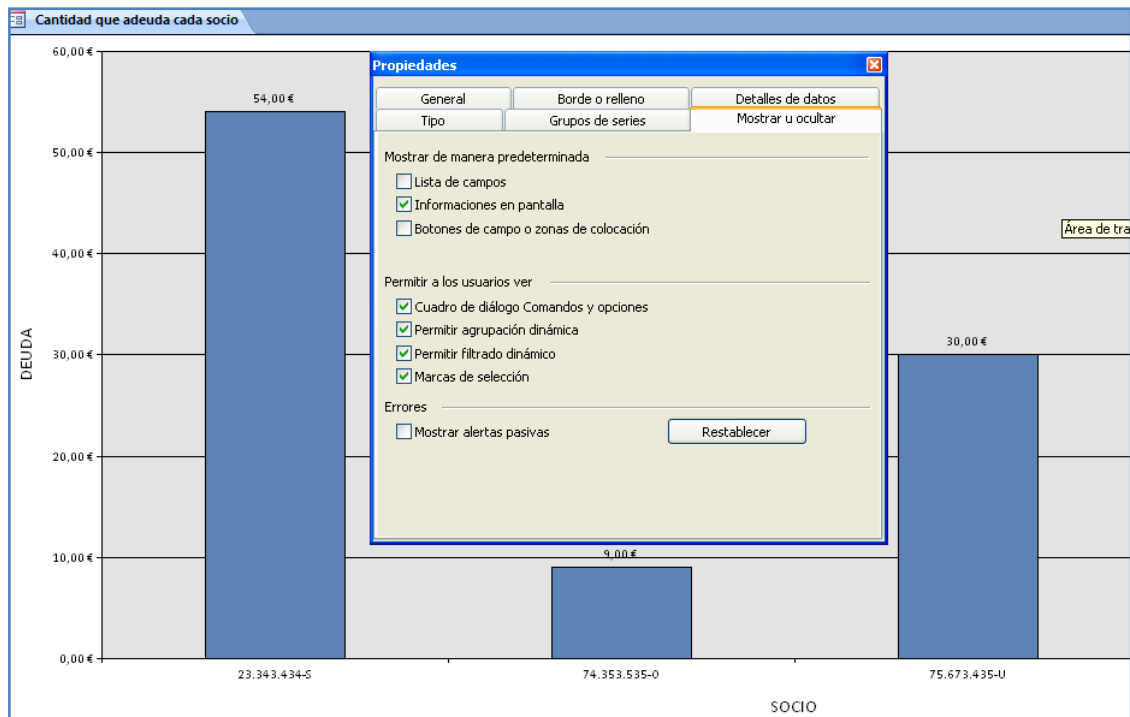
Cantidad que adeuda cada socio

Propiedades

General
Borde o relleno
Detalles de datos
Tipo
Grupos de series
Mostrar u ocultar

Mostrar de manera predeterminada
Lista de campos
Informaciones en pantalla
Botones de campo o zonas de colocación

Permitir a los usuarios ver
Cuadro de diálogo Comandos y opciones
Permitir agrupación dinámica
Permitir filtrado dinámico
Marcas de selección

Errores
Mostrar alertas pasivas
Restablecer

Área de tra

60,00 €
50,00 €
40,00 €
30,00 €
20,00 €
10,00 €
0,00 €

DEUDA

54,00 €
9,00 €
30,00 €

23.343.434-S
74.353.535-O
75.673.435-U

SOCIO